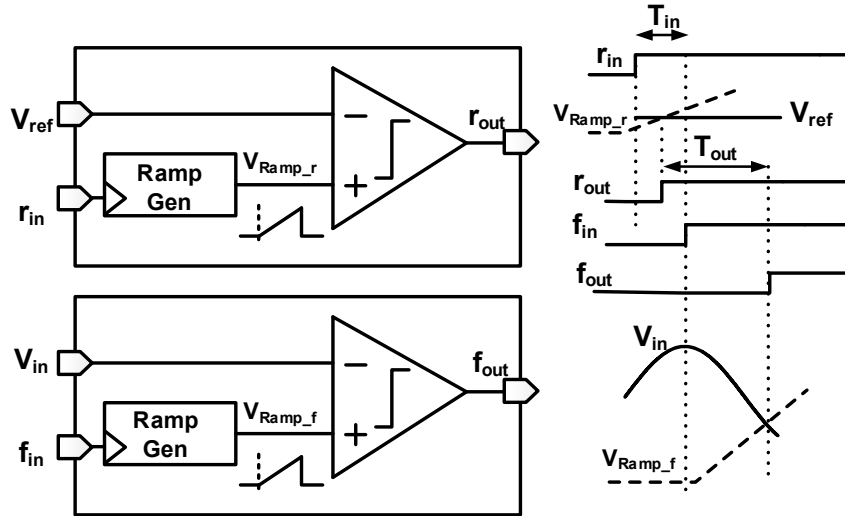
$V_{ref}$
Ramp Gen
$V_{Ramp\_r}$
$r_{in}$
$-$
$+$
$r_{out}$

$V_{in}$
Ramp Gen
$V_{Ramp\_f}$
$f_{in}$
$-$
$+$
$f_{out}$

$T_{in}$
$r_{in}$
$V_{Ramp\_r}$
$V_{ref}$
$T_{out}$
$r_{out}$
$f_{in}$
$f_{out}$
$V_{in}$
$V_{Ramp\_f}$